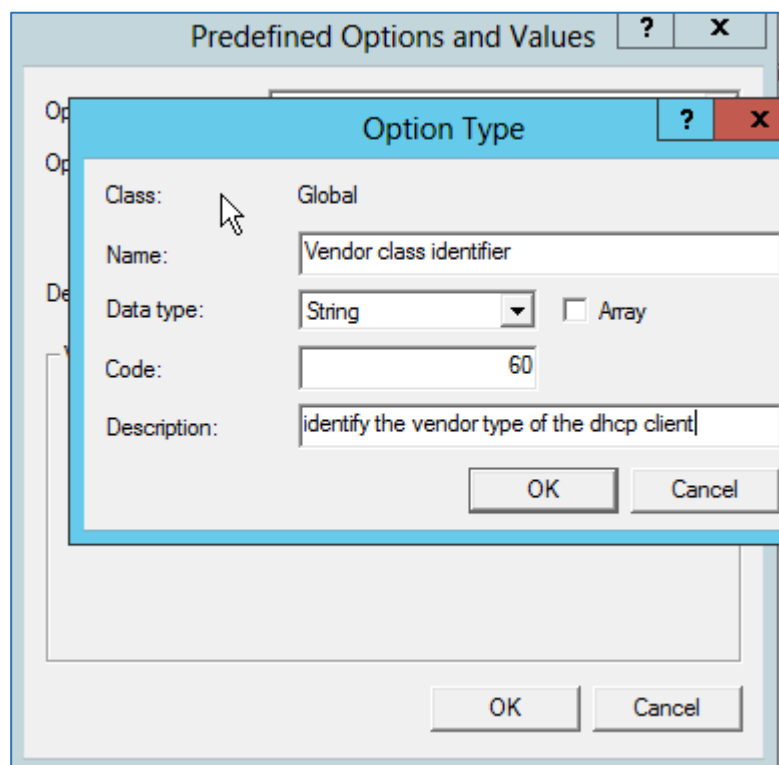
Predefined Options and Values ? X

Op

Op

De

V

Option Type ? X

Class: Global

Name: Vendor class identifier

Data type: String Array

Code: 60

Description: identify the vendor type of the dhcp client

OK Cancel

OK Cancel